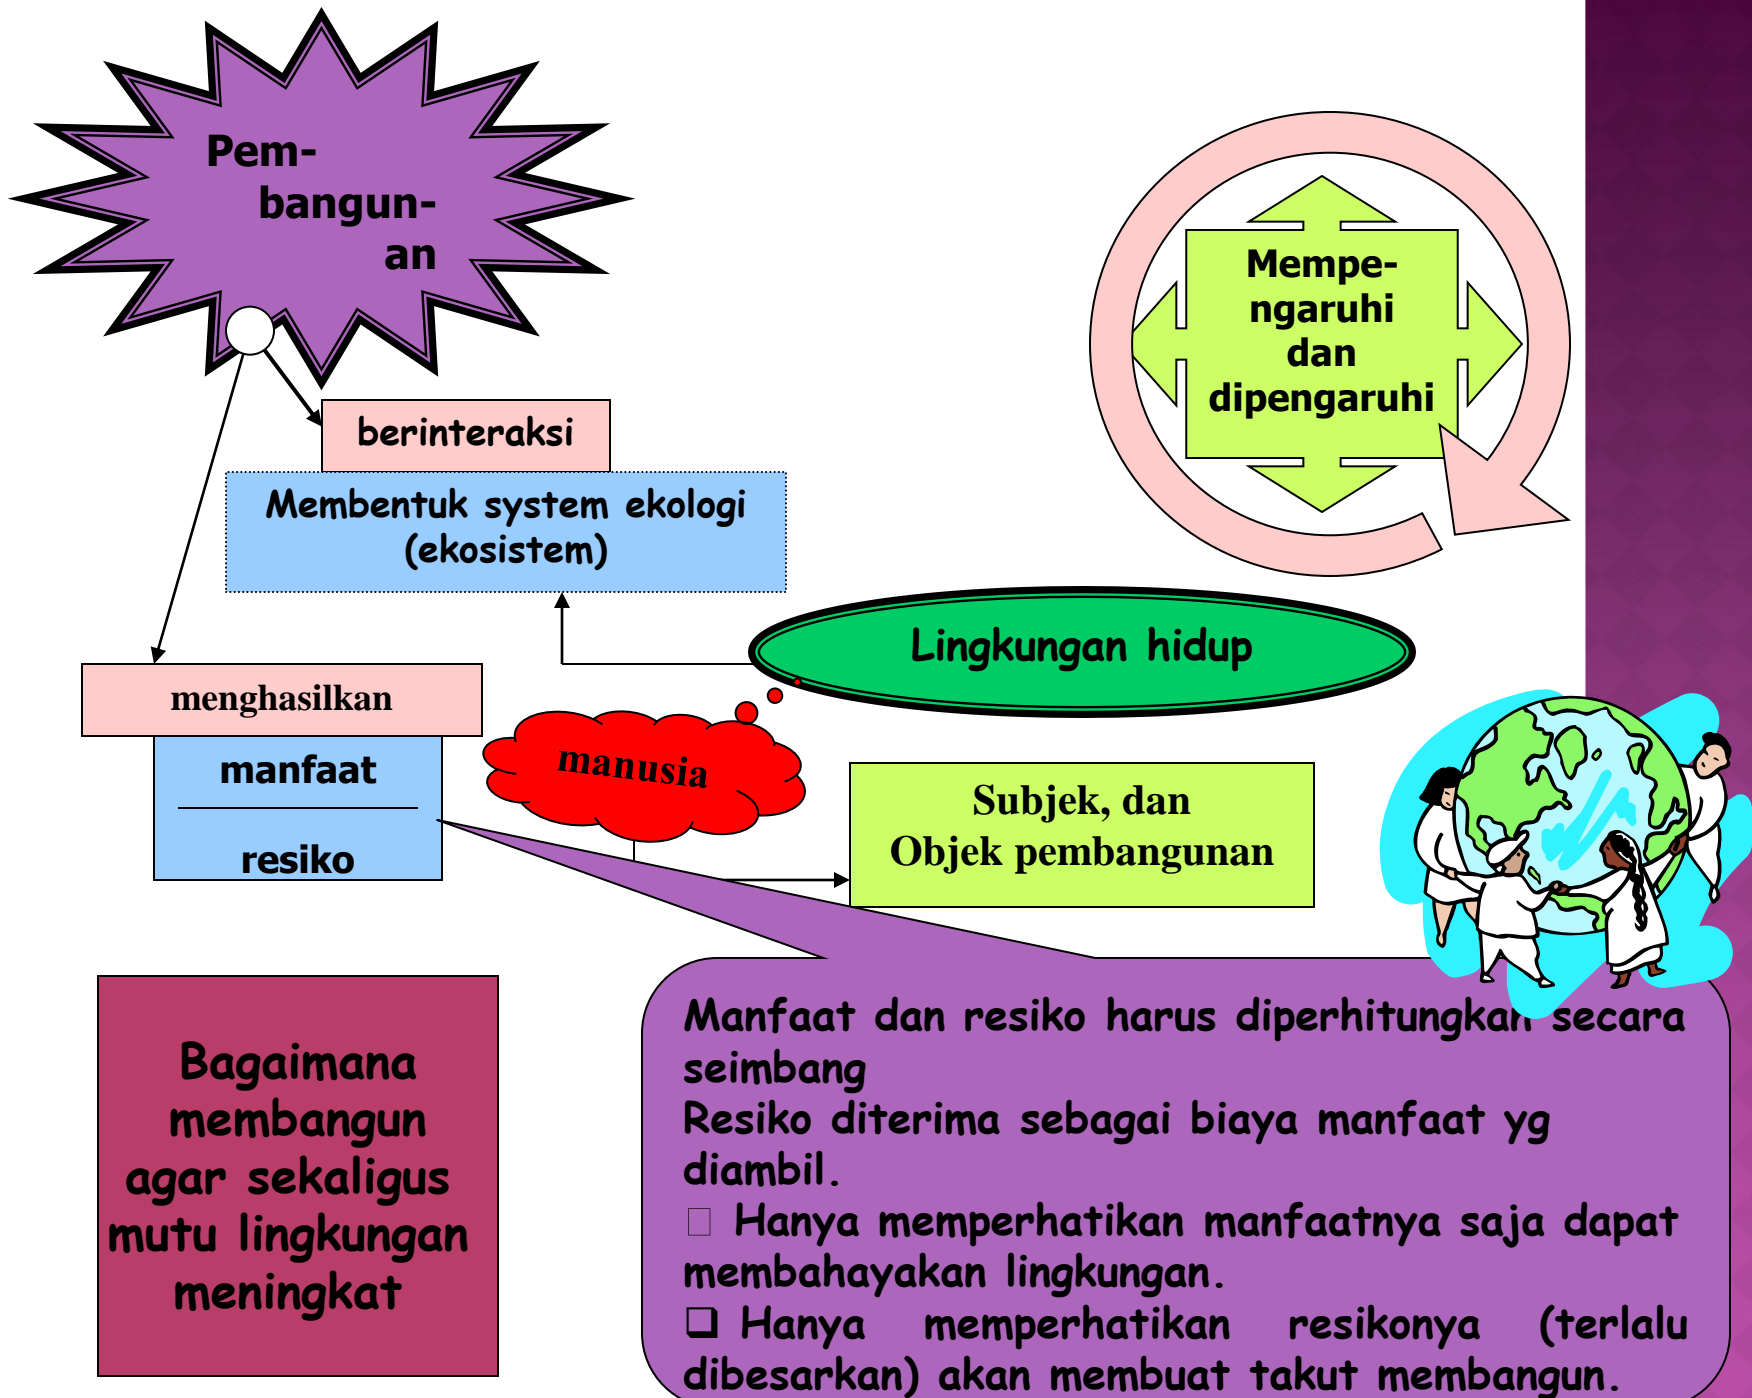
Pem-bangun-an

berinteraksi

Membentuk system ekologi (ekosistem)

Mempe-ngaruhi dan dipengaruhi

Lingkungan hidup

menghasilkan

manfaat

resiko

manusia

Subjek, dan Objek pembangunan

Bagaimana membangun agar sekaligus mutu lingkungan meningkat

Manfaat dan resiko harus diperhitungkan secara seimbang
Resiko diterima sebagai biaya manfaat yg diambil.
□ Hanya memperhatikan manfaatnya saja dapat membahayakan lingkungan.
❑ Hanya memperhatikan resikonya (terlalu dibesarkan) akan membuat takut membangun.